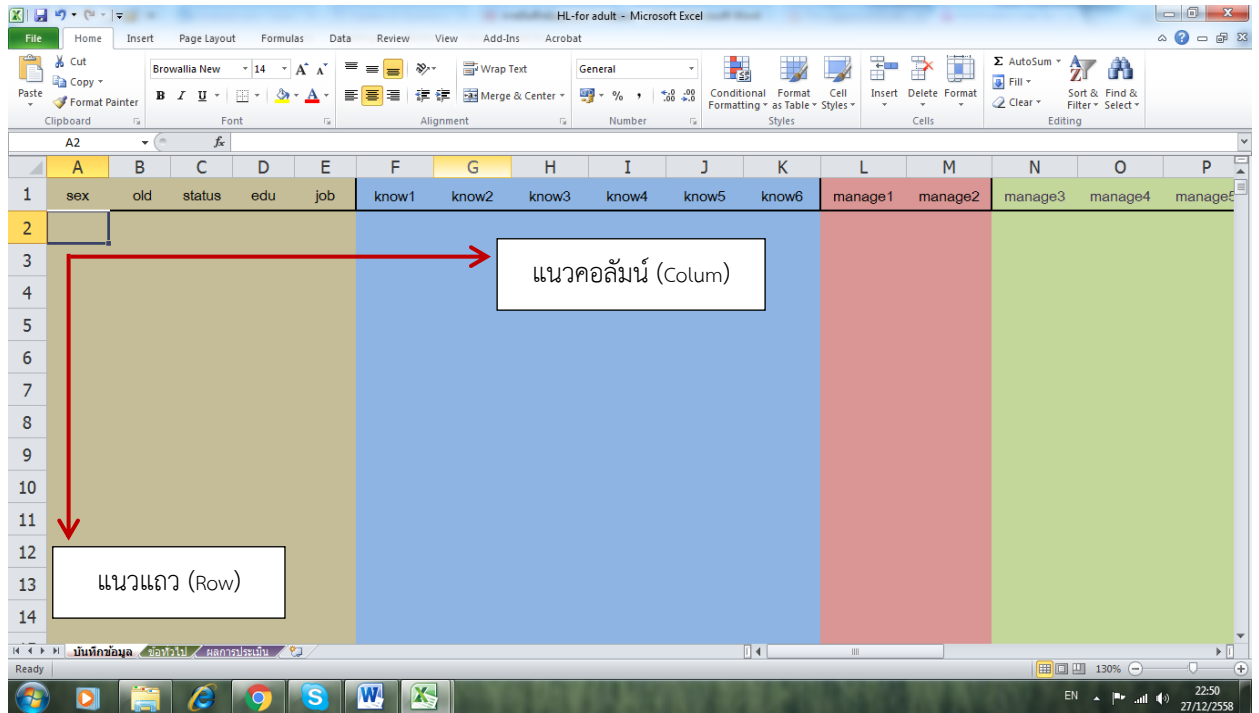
HL-for adult - Microsoft Excel

File Home Insert Page Layout Formulas Data Review View Add-Ins Acrobat

Paste
Cut
Copy
Format Painter
Clipboard

Browallia New 14
B I U
Font

Wrap Text
Merge & Center
Alignment

General
% ,
Number

Conditional Formatting
Format as Table
Cell Styles
Styles

Insert Delete Format
Cells

AutoSum
Fill
Clear
Sort & Filter
Find & Select
Editing

A2 $f_x$

| | A | B | C | D | E | F | G | H | I | J | K | L | M | N | O | P |
|---|---|---|---|---|---|---|---|---|---|---|---|---|---|---|---|---|
| 1 | sex | old | status | edu | job | know1 | know2 | know3 | know4 | know5 | know6 | manage1 | manage2 | manage3 | manage4 | manage5 |
| 2 | | | | | | | | | | | | | | | | |
| 3 | | | | | | | | | | | | | | | | |
| 4 | | | | | | | | | | | | | | | | |
| 5 | | | | | | | | | | | | | | | | |
| 6 | | | | | | | | | | | | | | | | |
| 7 | | | | | | | | | | | | | | | | |
| 8 | | | | | | | | | | | | | | | | |
| 9 | | | | | | | | | | | | | | | | |
| 10 | | | | | | | | | | | | | | | | |
| 11 | | | | | | | | | | | | | | | | |
| 12 | | | | | | | | | | | | | | | | |
| 13 | | | | | | | | | | | | | | | | |
| 14 | | | | | | | | | | | | | | | | |

แนวคอลัมน์ (Colum)

แนวแถว (Row)

บันทึกข้อมูล ข้อทั่วไป ผลการประเมิน

Ready 130%

EN 22:50 27/12/2558